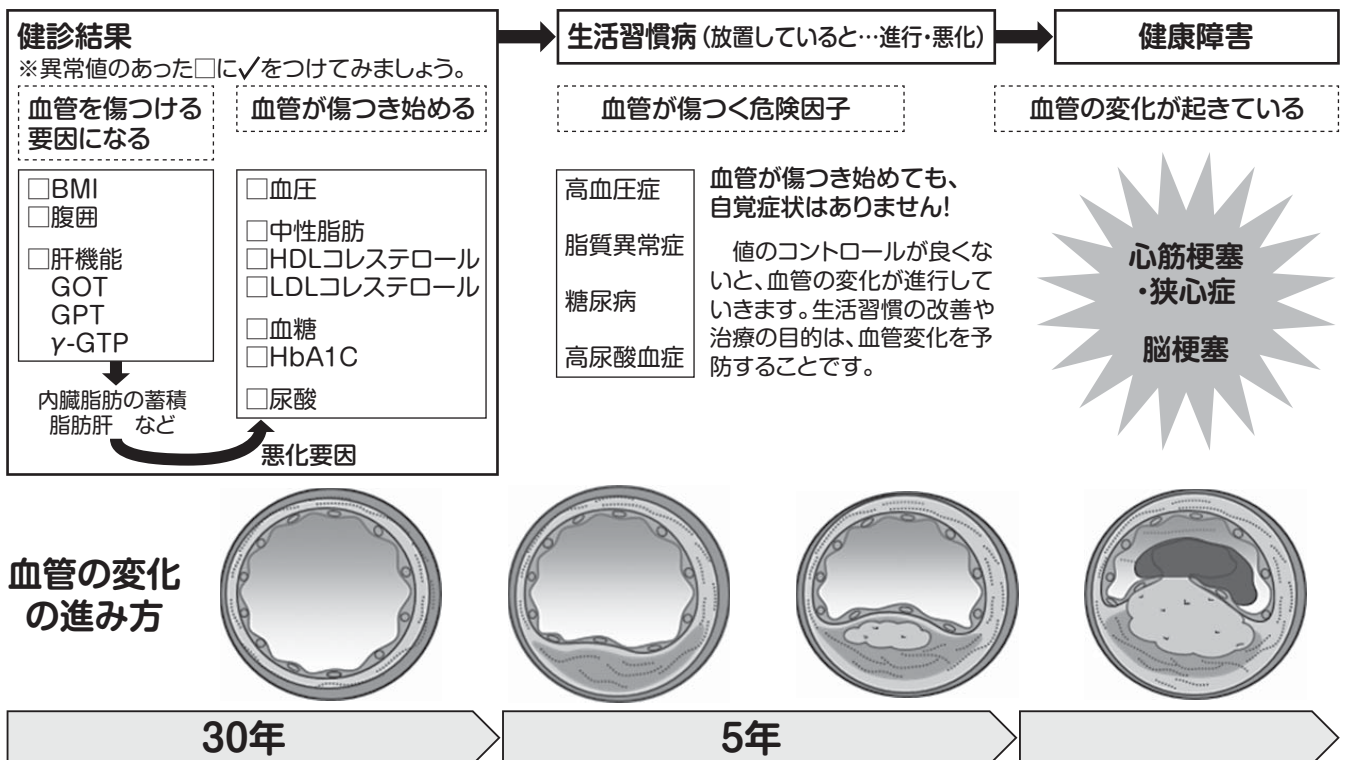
健診結果
※異常値のあった□に✓をつけてみましょう。

血管を傷つける要因になる

□BMI
□腹囲
□肝機能
GOT
GPT
γ-GTP

内臓脂肪の蓄積
脂肪肝　など

血管が傷つき始める

□血圧
□中性脂肪
□HDLコレステロール
□LDLコレステロール
□血糖
□HbA1C
□尿酸

悪化要因

生活習慣病（放置していると…進行・悪化）

血管が傷つく危険因子

高血圧症
脂質異常症
糖尿病
高尿酸血症

血管が傷つき始めても、自覚症状はありません！

値のコントロールが良くないと、血管の変化が進行していきます。生活習慣の改善や治療の目的は、血管変化を予防することです。

健康障害

血管の変化が起きている

心筋梗塞
・狭心症
脳梗塞

血管の変化の進み方

30年

5年